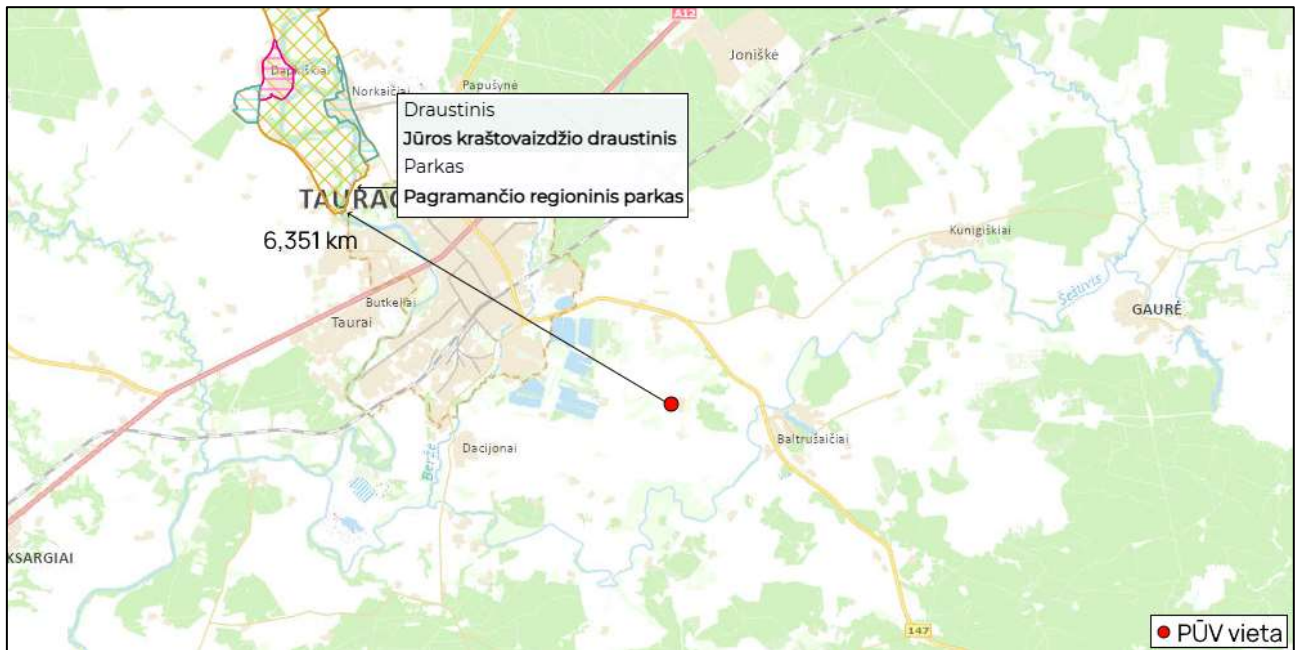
A12
Joniškė
Dapšiai
Norkaičiai
Papušynė
Draustinis
Jūros kraštovaizdžio draustinis
Parkas
Pagramančio regioninis parkas
TAURAG
6,351 km
Kunigiškiai
Šešuvis
GAURĖ
Butkeliai
Taurai
Baltrušaičiai
Dacijonai
Beržė
KSARGIAI
147
PŪV vieta